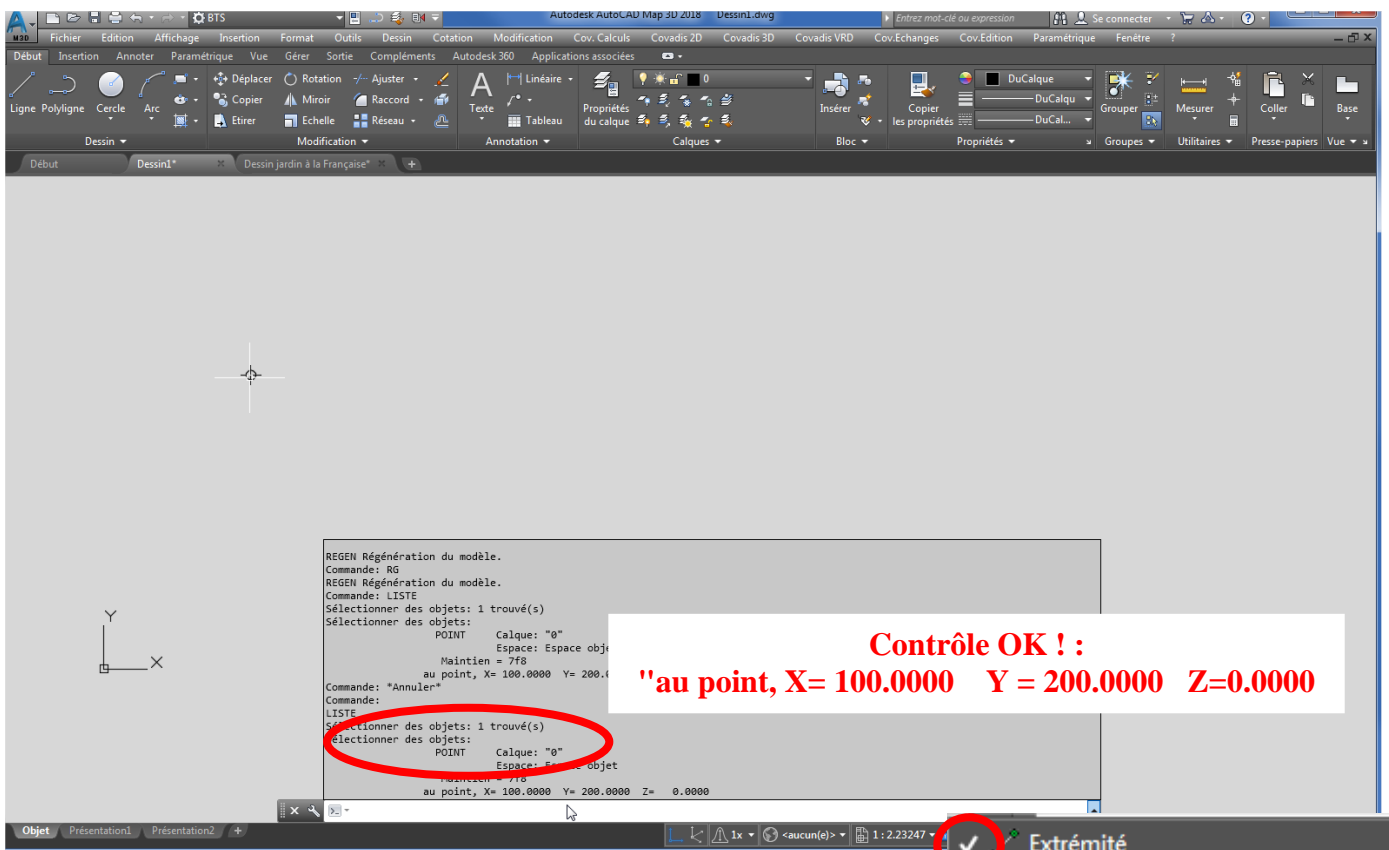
BTS
Autodesk AutoCAD Map 3D 2018 Dessin1.dwg
Entrez mot-clé ou expression
Se connecter
Fichier Edition Affichage Insertion Format Outils Dessin Cotation Modification Cov. Calculs Covadis 2D Covadis 3D Covadis VRD Cov.Echanges Cov.Edition Paramétrique Fenêtre ?
Début Insertion Annoter Paramétrique Vue Gérer Sortie Compléments Autodesk 360 Applications associées
Ligne Polyligne Cercle Arc
Déplacer Rotation Ajuster
Copier Miroir Raccord
Etirer Echelle Réseau
Texte Linéaire
Tableau
Propriétés du calque
0
Insérer
Copier les propriétés
DuCalque
DuCalqu
DuCal...
Grouper
Mesurer
Coller
Base
Dessin Modification Annotation Calques Bloc Propriétés Groupes Utilitaires Presse-papiers Vue
Début Dessin1* Dessin jardin à la Française*
Y
X
REGEN Régénération du modèle.
Commande: RG
REGEN Régénération du modèle.
Commande: LISTE
Sélectionner des objets: 1 trouvé(s)
Sélectionner des objets:
POINT Calque: "0"
Espace: Espace obje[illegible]
Maintien = 7f8
au point, X= 100.0000 Y= 200.0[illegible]
Commande: *Annuler*
Commande:
LISTE
Sélectionner des objets: 1 trouvé(s)
Sélectionner des objets:
POINT Calque: "0"
Espace: Espace objet
Maintien = 7f8
au point, X= 100.0000 Y= 200.0000 Z= 0.0000
Contrôle OK ! :
"au point, X= 100.0000 Y = 200.0000 Z=0.0000
Objet Présentation1 Présentation2
1x <aucun(e)> 1 : 2.23247
Extrémité